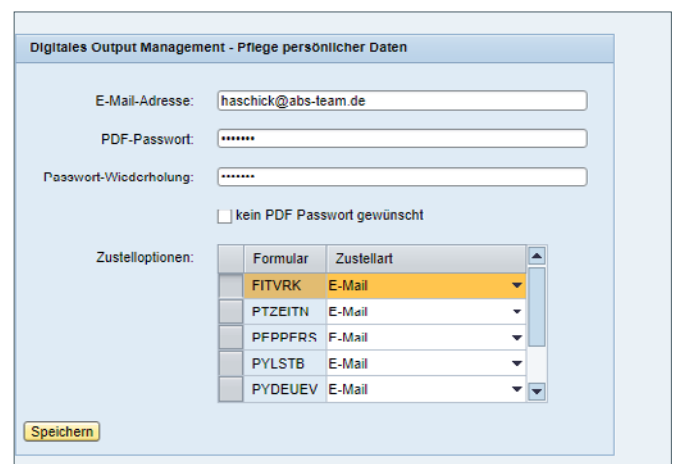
Digitales Output Management - Pflege persönlicher Daten

E-Mail-Adresse: haschick@abs-team.de

PDF-Passwort: •••••••

Passwort-Wiederholung: •••••••

kein PDF Passwort gewünscht

Zustelloptionen:

| | Formular | Zustellart |
|---|---|---|
| | FITVRK | E-Mail |
| | PTZEITN | E-Mail |
| | PEPPERS | E-Mail |
| | PYLSTB | E-Mail |
| | PYDEUEV | E-Mail |

Speichern